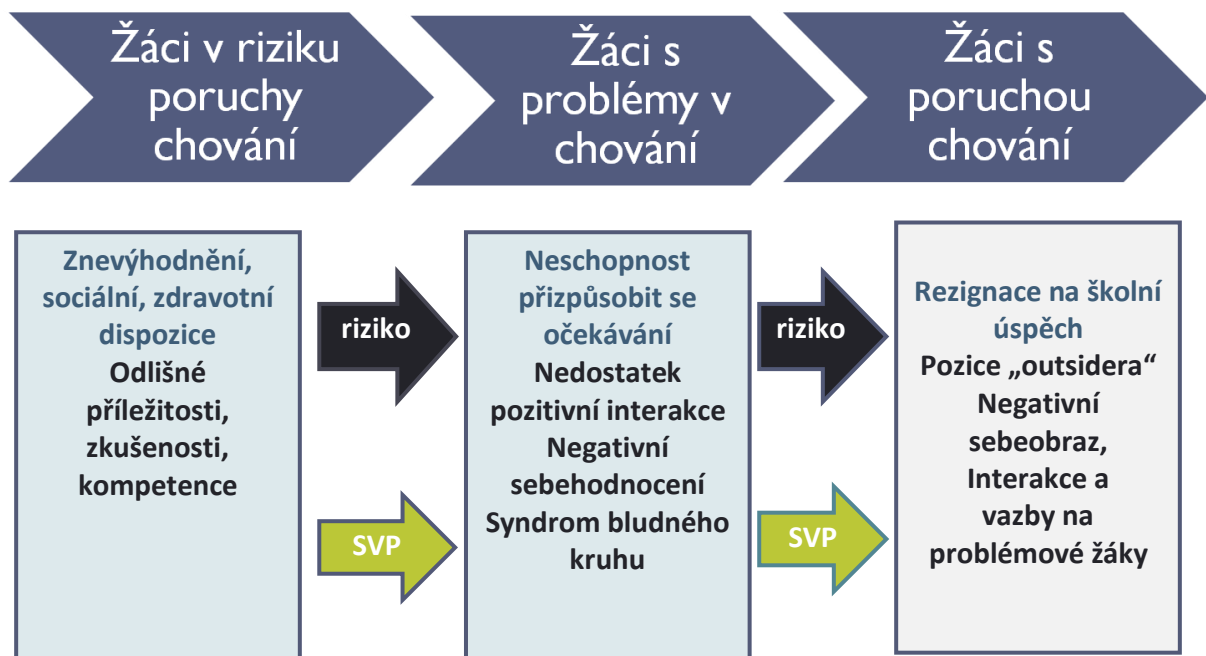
Žáci v riziku poruchy chování

Žáci s problémy v chování

Žáci s poruchou chování

Znevýhodnění, sociální, zdravotní dispozice
Odlišné příležitosti, zkušenosti, kompetence

riziko

SVP

Neschopnost přizpůsobit se očekávání
Nedostatek pozitivní interakce
Negativní sebehodnocení
Syndrom bludného kruhu

riziko

SVP

Rezignace na školní úspěch
Pozice „outsidera“
Negativní sebeobraz,
Interakce a vazby na problémové žáky